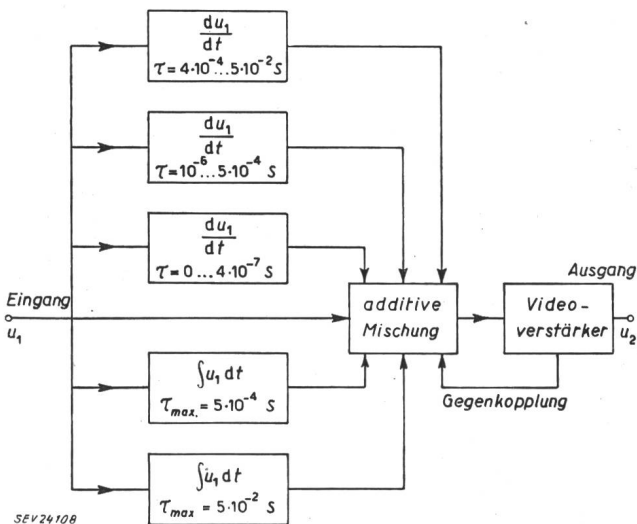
$\frac{du_1}{dt}$
$\tau = 4 \cdot 10^{-4} \ldots 5 \cdot 10^{-2}$ s

$\frac{du_1}{dt}$
$\tau = 10^{-6} \ldots 5 \cdot 10^{-4}$ s

$\frac{du_1}{dt}$
$\tau = 0 \ldots 4 \cdot 10^{-7}$ s

Eingang
$u_1$

additive Mischung

Ausgang

Videoverstärker

$u_2$

$\int u_1 dt$
$\tau_{max.} = 5 \cdot 10^{-4}$ s

Gegenkopplung

$\int u_1 dt$
$\tau_{max} = 5 \cdot 10^{-2}$ s

SEV 24108